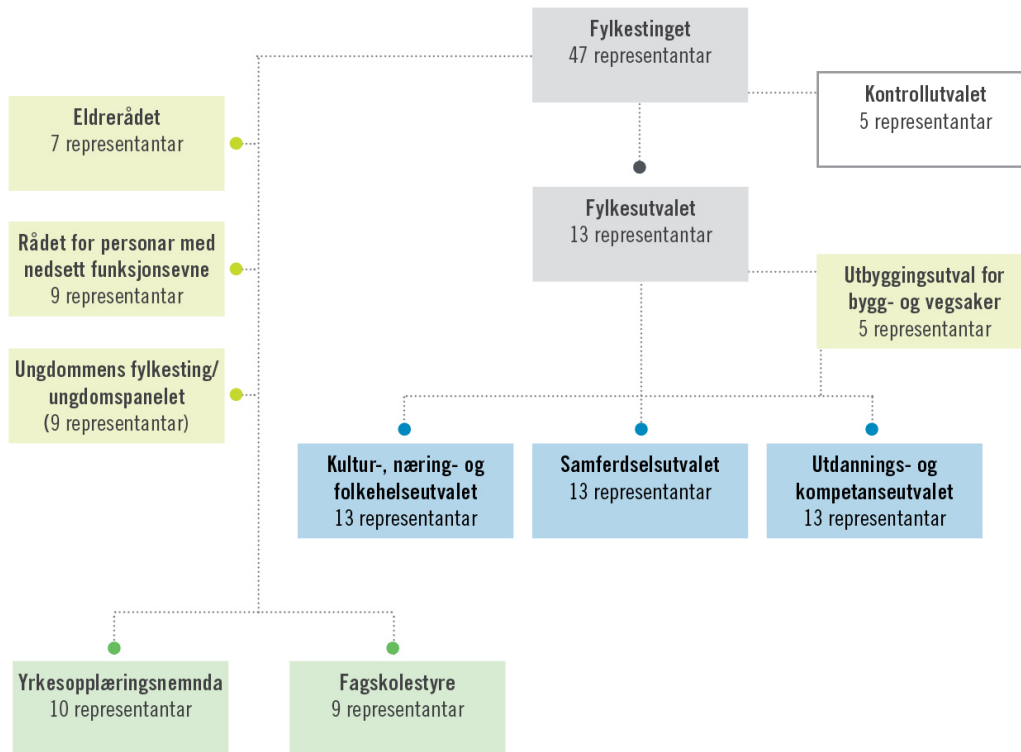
Fylkestinget
47 representantar

Kontrollutvalet
5 representantar

Eldrerådet
7 representantar

Rådet for personar med nedsett funksjonsevne
9 representantar

Ungdommens fylkesting/ ungdomspanelet
(9 representantar)

Fylkesutvalet
13 representantar

Utbyggingsutval for bygg- og vegsaker
5 representantar

Kultur-, næring- og folkehelseutvalet
13 representantar

Samferdselsutvalet
13 representantar

Utdannings- og kompetanseutvalet
13 representantar

Yrkesopplæringsnemnda
10 representantar

Fagskolestyre
9 representantar